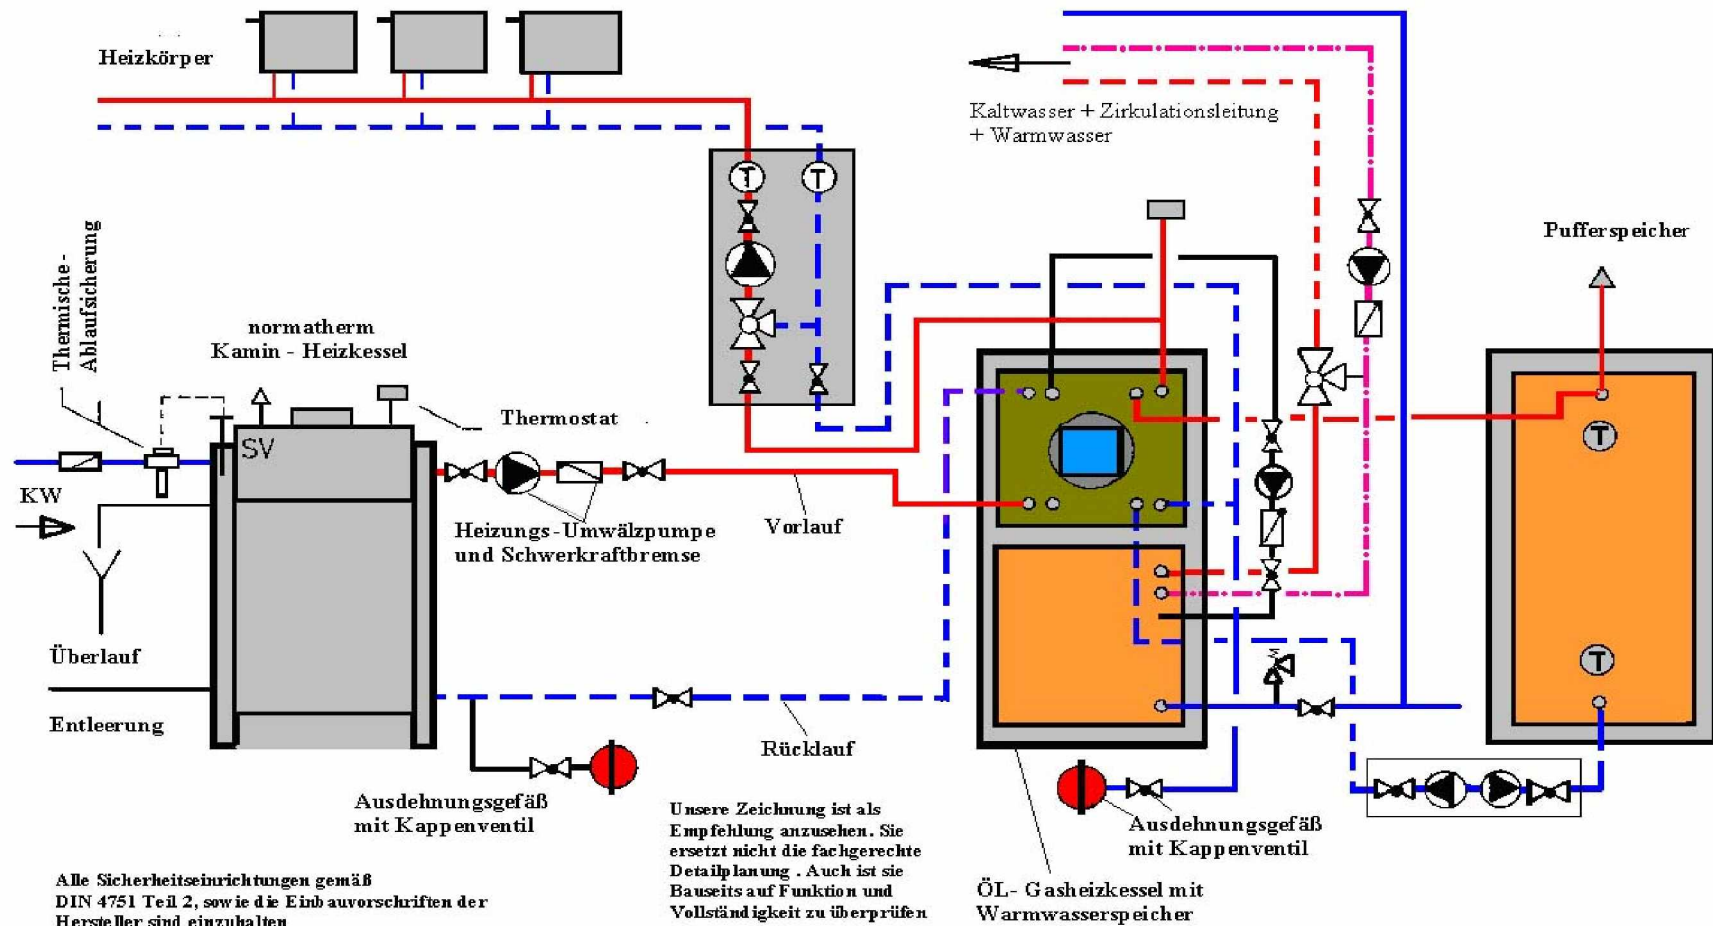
Heizkörper

Kaltwasser + Zirkulationsleitung
+ Warmwasser

Pufferspeicher

Thermische-
Ablaufsicherung

normatherm
Kamin - Heizkessel

Thermostat

SV

KW

Heizungs-Umwälzpumpe
und Schwerkraftbremse

Vorlauf

Überlauf

Entleerung

Rücklauf

Ausdehnungsgefäß
mit Kappenventil

Unsere Zeichnung ist als Empfehlung anzusehen. Sie ersetzt nicht die fachgerechte Detailplanung . Auch ist sie Bauseits auf Funktion und Vollständigkeit zu überprüfen

Ausdehnungsgefäß
mit Kappenventil

ÖL- Gasheizkessel mit
Warmwasserspeicher

Alle Sicherheitseinrichtungen gemäß
DIN 4751 Teil 2, sowie die Einbauvorschriften der
Hersteller sind einzuhalten